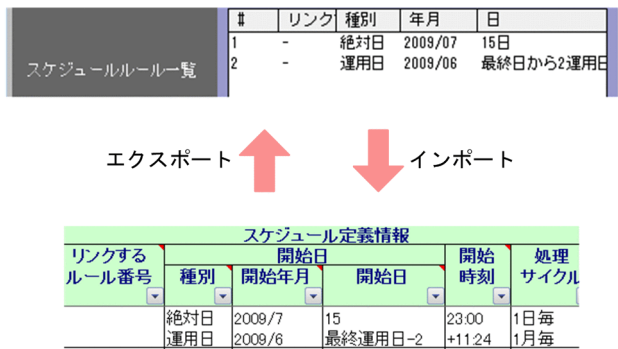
スケジュールルール一覧

| # | リンク | 種別 | 年月 | 日 |
|---|---|---|---|---|
| 1 | - | 絶対日 | 2009/07 | 15日 |
| 2 | - | 運用日 | 2009/06 | 最終日から2運用日 |

エクスポート

インポート

スケジュール定義情報

| リンクするルール番号 | 開始日 種別 | 開始日 開始年月 | 開始日 開始日 | 開始時刻 | 処理サイクル |
|---|---|---|---|---|---|
| | 絶対日 | 2009/7 | 15 | 23:00 | 1日毎 |
| | 運用日 | 2009/6 | 最終運用日-2 | +11:24 | 1月毎 |